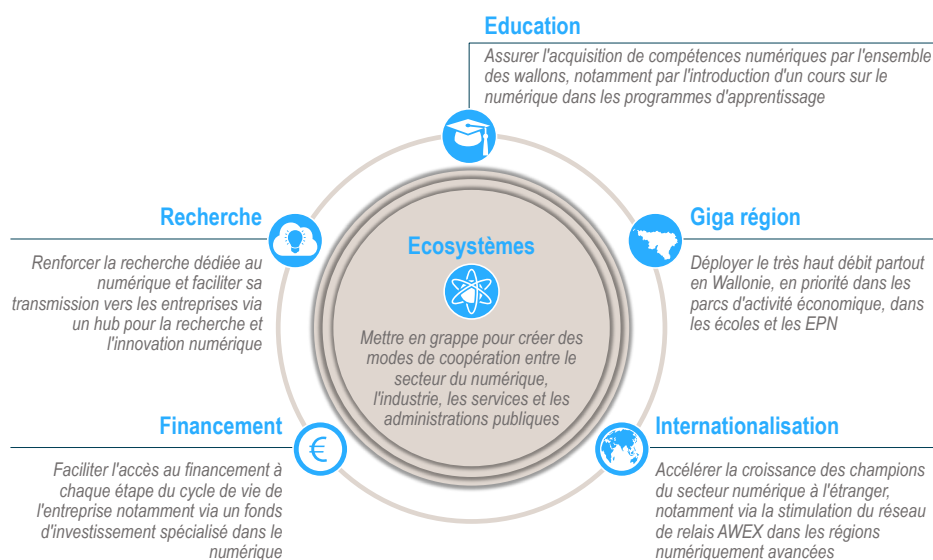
Education

Assurer l'acquisition de compétences numériques par l'ensemble des wallons, notamment par l'introduction d'un cours sur le numérique dans les programmes d'apprentissage

Recherche

Renforcer la recherche dédiée au numérique et faciliter sa transmission vers les entreprises via un hub pour la recherche et l'innovation numérique

Giga région

Déployer le très haut débit partout en Wallonie, en priorité dans les parcs d'activité économique, dans les écoles et les EPN

Ecosystèmes

Mettre en grappe pour créer des modes de coopération entre le secteur du numérique, l'industrie, les services et les administrations publiques

Financement

Faciliter l'accès au financement à chaque étape du cycle de vie de l'entreprise notamment via un fonds d'investissement spécialisé dans le numérique

Internationalisation

Accélérer la croissance des champions du secteur numérique à l'étranger, notamment via la stimulation du réseau de relais AWEX dans les régions numériquement avancées